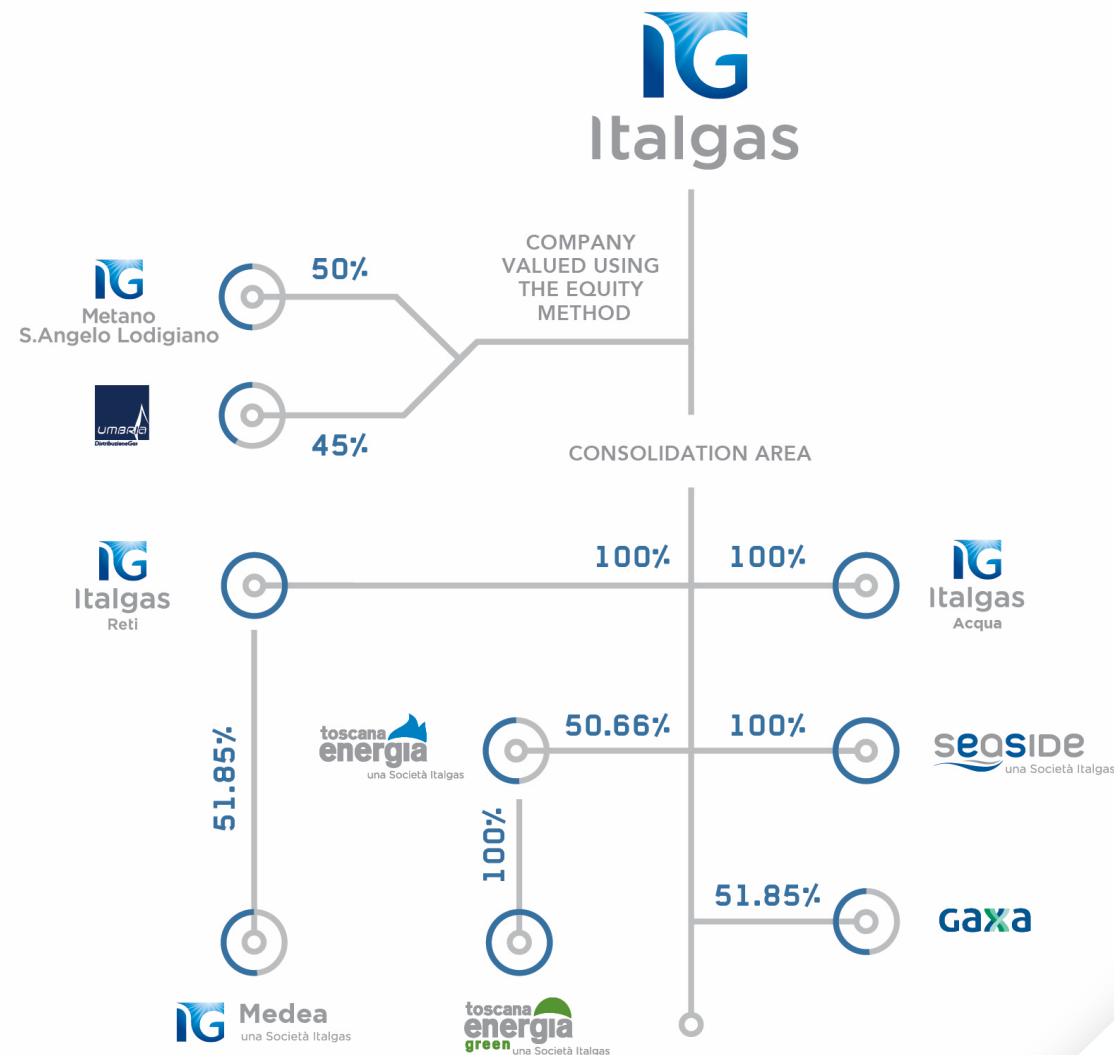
IG
Italgas

COMPANY VALUED USING THE EQUITY METHOD

IG
Metano
S.Angelo Lodigiano

50%

UMBRIA
DistribuzioneGas

45%

CONSOLIDATION AREA

IG
Italgas
Reti

100%

100%

IG
Italgas
Acqua

toscana
energia
una Società Italgas

50.66%

100%

seaside
una Società Italgas

51.85%

100%

51.85%

GAXA

IG Medea
una Società Italgas

toscana
energia
green
una Società Italgas